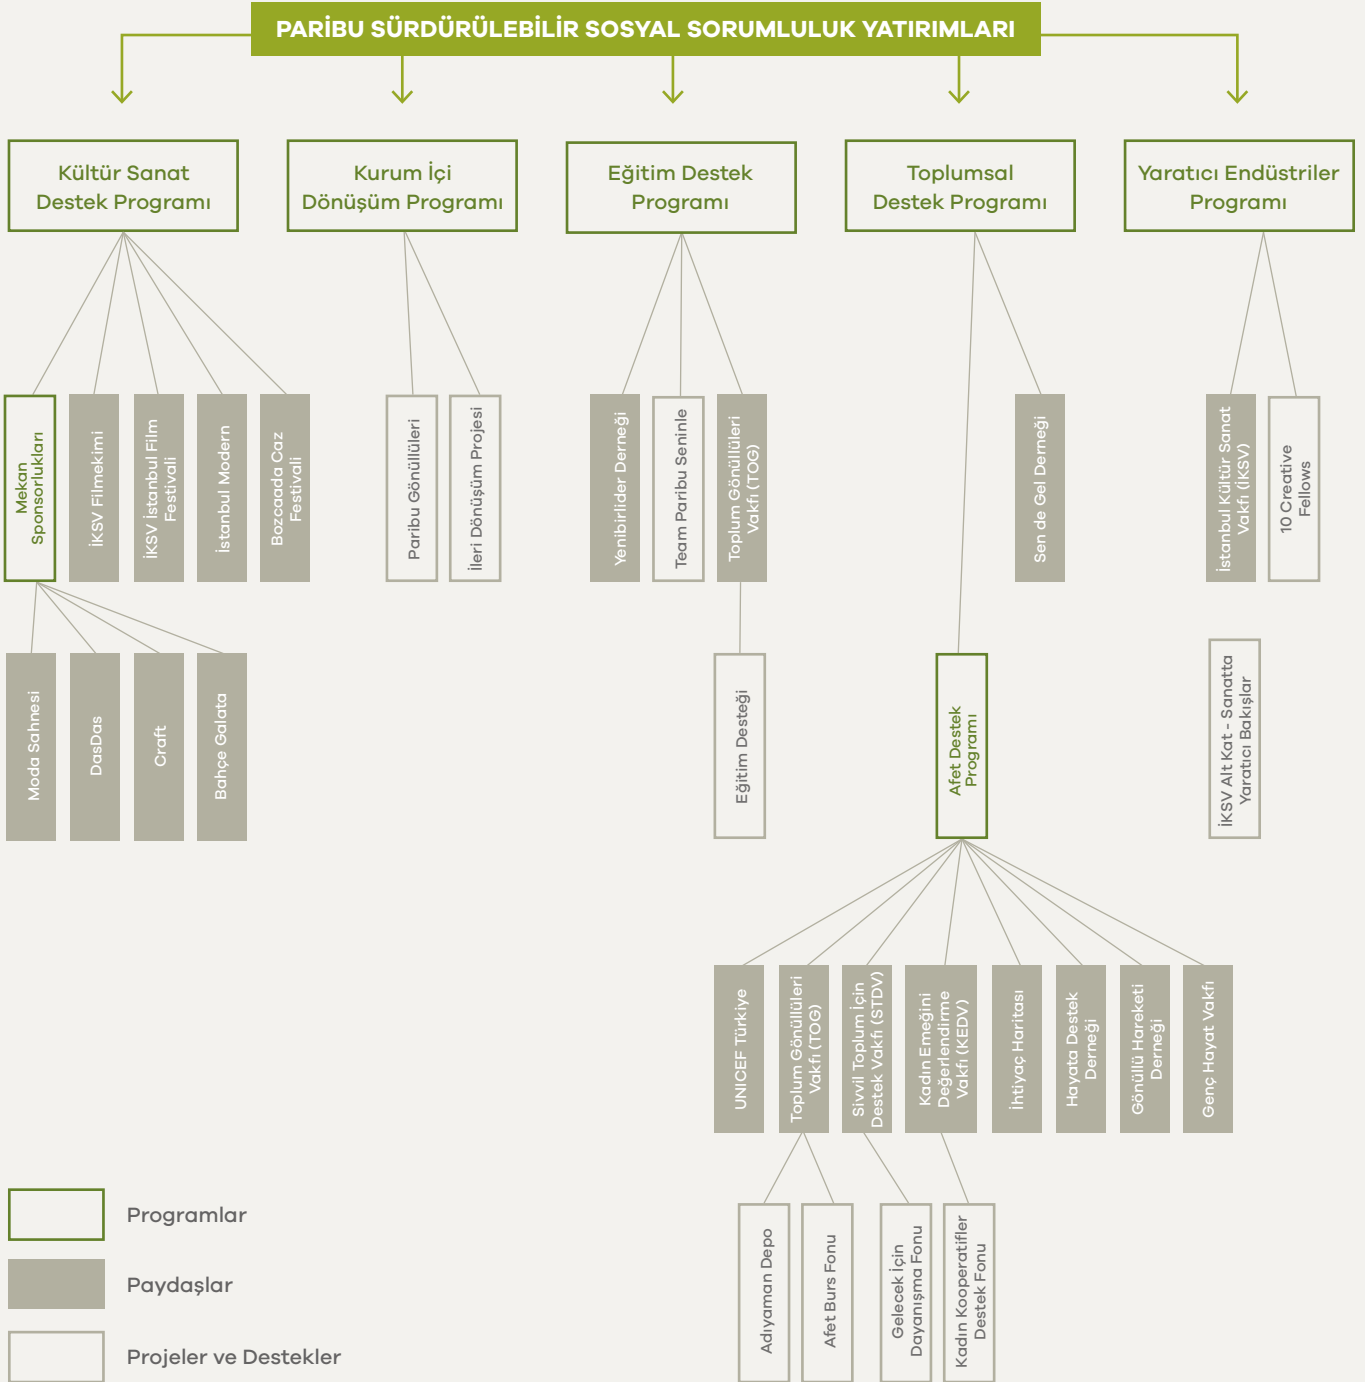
PARİBU SÜRDÜRÜLEBİLİR SOSYAL SORUMLULUK YATIRIMLARI

Kültür Sanat Destek Programı

Kurum İçi Dönüşüm Programı

Eğitim Destek Programı

Toplumsal Destek Programı

Yaratıcı Endüstriler Programı

Mekan Sponsorlukları

İKSV Filmekimi

İKSV İstanbul Film Festivali

İstanbul Modern

Bozcaada Caz Festivali

Paribu Gönüllüleri

İleri Dönüşüm Projesi

Yenibirlider Derneği

Team Paribu Seninle

Toplum Gönüllüleri Vakfı (TOG)

Sen de Gel Derneği

İstanbul Kültür Sanat Vakfı (İKSV)

10 Creative Fellows

Moda Sahnesi

DasDas

Craft

Bahçe Galata

Eğitim Desteği

Afet Destek Programı

İKSV Alt Kat - Sanatta Yaratıcı Bakışlar

UNICEF Türkiye

Toplum Gönüllüleri Vakfı (TOG)

Sivil Toplum İçin Destek Vakfı (STDV)

Kadın Emeğini Değerlendirme Vakfı (KEDV)

İhtiyaç Haritası

Hayata Destek Derneği

Gönüllü Hareketi Derneği

Genç Hayat Vakfı

Adıyaman Depo

Afet Burs Fonu

Gelecek İçin Dayanışma Fonu

Kadın Kooperatifler Destek Fonu

Programlar

Paydaşlar

Projeler ve Destekler